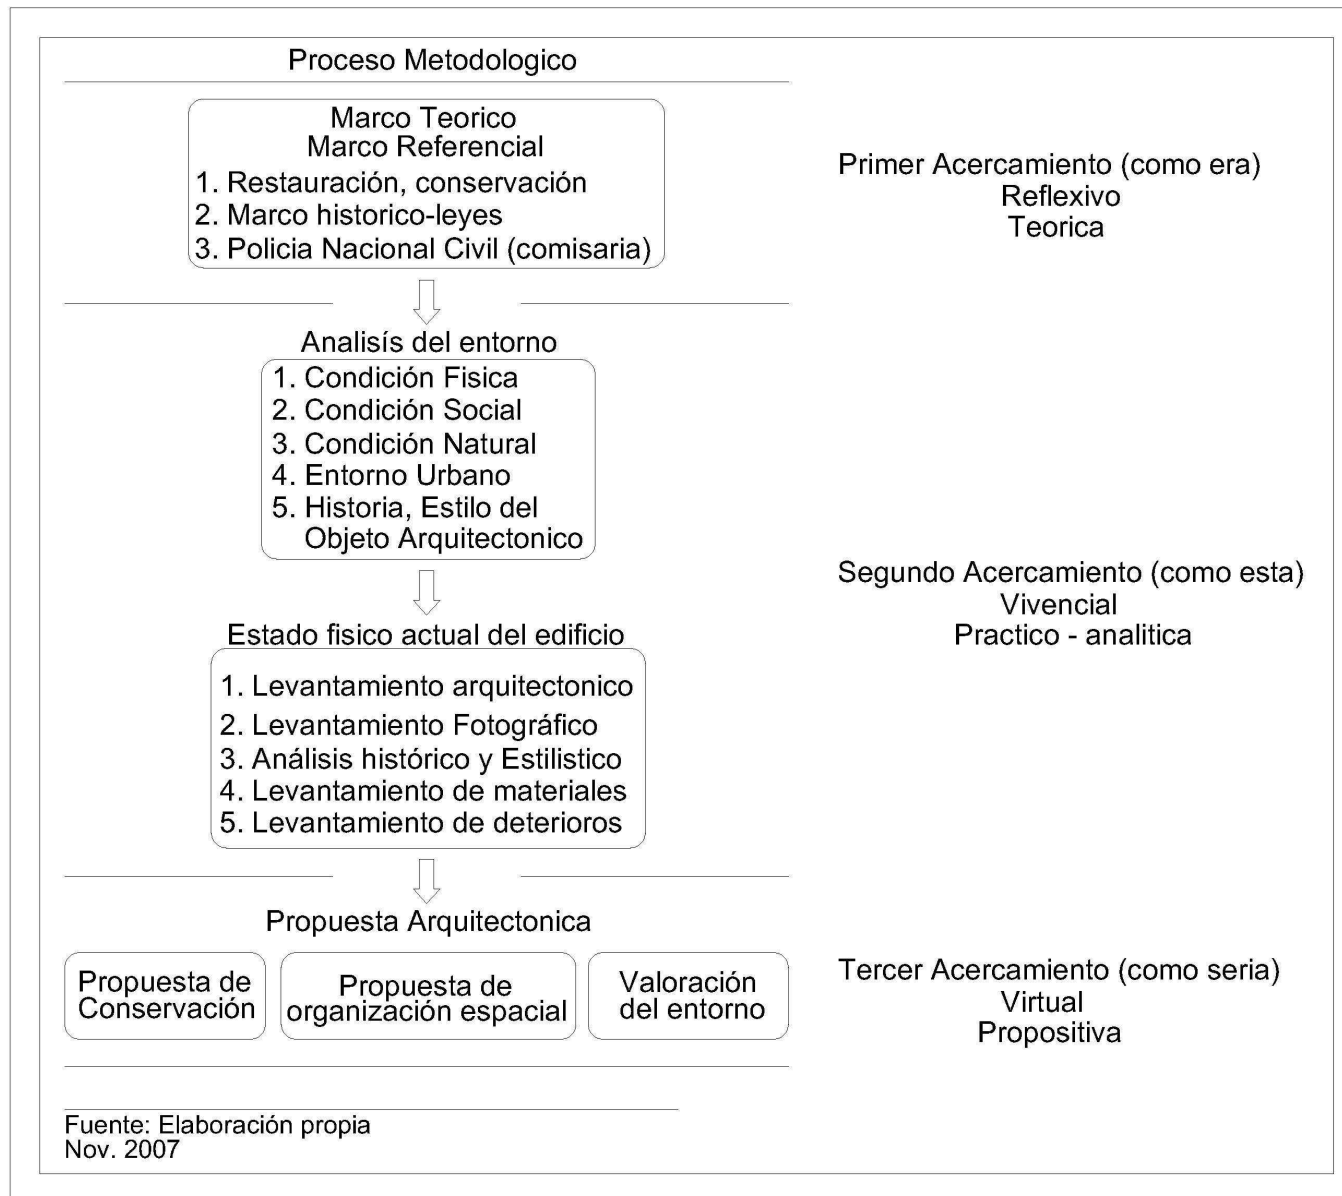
Proceso Metodologico

Marco Teorico
Marco Referencial
1. Restauración, conservación
2. Marco historico-leyes
3. Policia Nacional Civil (comisaria)

Primer Acercamiento (como era)
Reflexivo
Teorica

Analisís del entorno
1. Condición Fisica
2. Condición Social
3. Condición Natural
4. Entorno Urbano
5. Historia, Estilo del Objeto Arquitectonico

Estado fisico actual del edificio
1. Levantamiento arquitectonico
2. Levantamiento Fotográfico
3. Análisis histórico y Estilistico
4. Levantamiento de materiales
5. Levantamiento de deterioros

Segundo Acercamiento (como esta)
Vivencial
Practico - analitica

Propuesta Arquitectonica

Propuesta de Conservación

Propuesta de organización espacial

Valoración del entorno

Tercer Acercamiento (como seria)
Virtual
Propositiva

Fuente: Elaboración propia
Nov. 2007